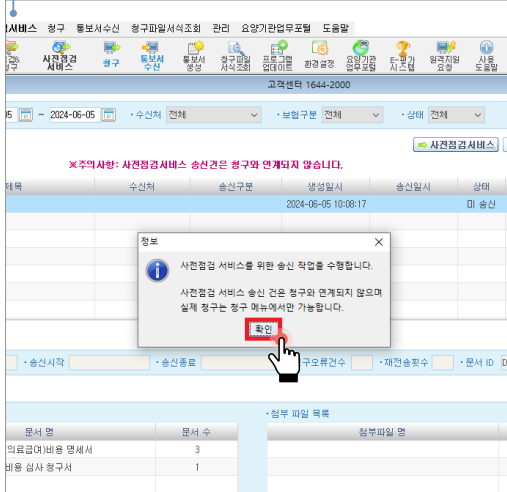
서비스 청구 통보서수신 청구파일서식조회 관리 요양기관업무포털 도움말

사전점검 서비스 | 청구 | 통보서 수신 | 통보서 생성 | 청구파일 서식조회 | 프로그램 업데이트 | 환경설정 | 요양기관 업무포털 | E-평가 시스템 | 원격지원 요청 | 사용 도움말

고객센터 1644-2000

05 ~ 2024-06-05 · 수신처 전체 · 보험구분 전체 · 상태 전체

※주의사항: 사전점검서비스 송신건은 청구와 연계되지 않습니다.

사전점검서비스

| 제목 | 수신처 | 송신구분 | 생성일시 | 송신일시 | 상태 |
|---|---|---|---|---|---|
| | | | 2024-06-05 10:08:17 | | 미 송신 |

정보

사전점검 서비스를 위한 송신 작업을 수행합니다.

사전점검 서비스 송신 건은 청구와 연계되지 않으며 실제 청구는 청구 메뉴에서만 가능합니다.

확인

· 송신시작 · 송신종료 구오류건수 · 재전송횟수 · 문서 ID

· 첨부 파일 목록

| 문서 명 | 문서 수 |
|---|---|
| 의료급여비용 명세서 | 3 |
| 비용 심사 청구서 | 1 |

첨부파일 명